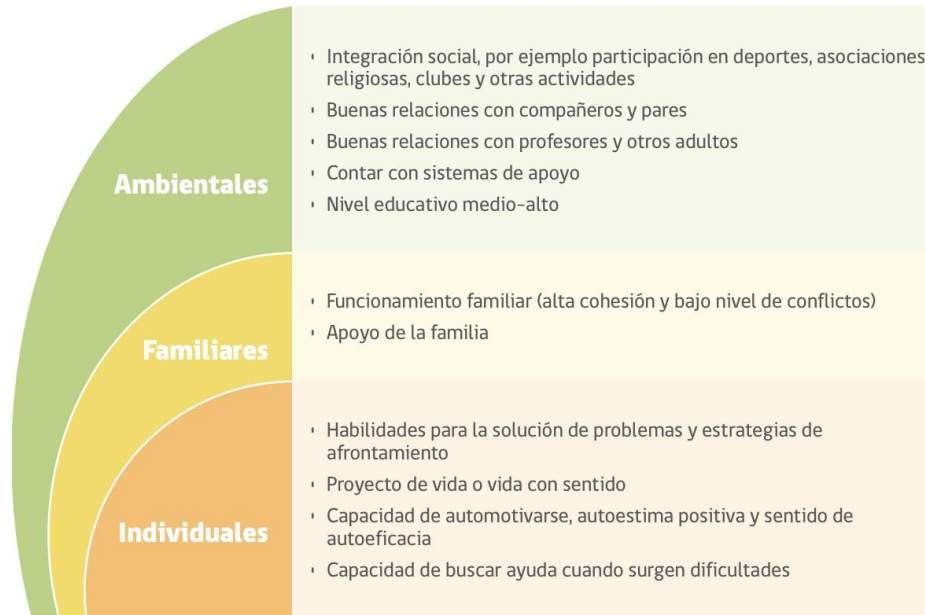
Ambientales

- Integración social, por ejemplo participación en deportes, asociaciones religiosas, clubes y otras actividades
- Buenas relaciones con compañeros y pares
- Buenas relaciones con profesores y otros adultos
- Contar con sistemas de apoyo
- Nivel educativo medio-alto

Familiares

- Funcionamiento familiar (alta cohesión y bajo nivel de conflictos)
- Apoyo de la familia

Individuales

- Habilidades para la solución de problemas y estrategias de afrontamiento
- Proyecto de vida o vida con sentido
- Capacidad de automotivarse, autoestima positiva y sentido de autoeficacia
- Capacidad de buscar ayuda cuando surgen dificultades